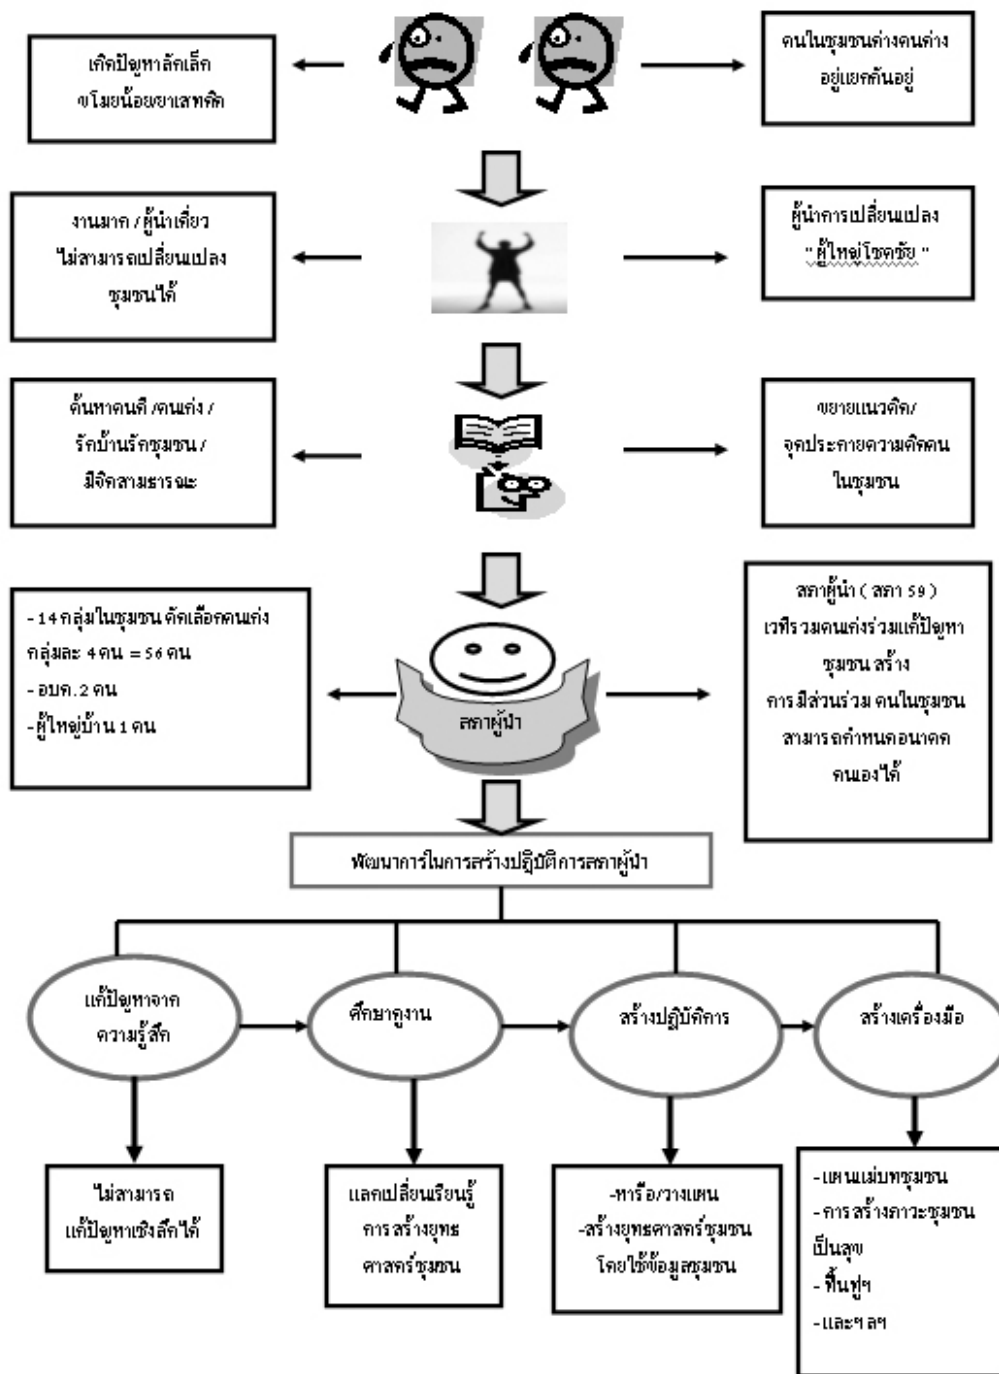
เกิดปัญหาลักเล็ก ขโมยน้อยยาเสพติด

คนในชุมชนต่างคนต่าง อยู่แยกกันอยู่

งานมาก / ผู้นำเดี่ยว ไม่สามารถเปลี่ยนแปลง ชุมชนได้

ผู้นำการเปลี่ยนแปลง "ผู้ใหญ่โชคชัย"

ค้นหาคนดี /คนเก่ง / รักบ้านรักชุมชน / มีจิตสาธารณะ

ขยายแนวคิด/ จุดประกายความคิดคน ในชุมชน

- 14 กลุ่มในชุมชน คัดเลือกคนเก่ง กลุ่มละ 4 คน = 56 คน
- อบต. 2 คน
-ผู้ใหญ่บ้าน 1 คน

สภาผู้นำ

สภาผู้นำ ( สภา 59 ) เวทีรวมคนเก่งร่วมแก้ปัญหา ชุมชน สร้าง การมีส่วนร่วม คนในชุมชน สามารถกำหนดอนาคต ตนเองได้

พัฒนาการในการสร้างปฏิบัติการสภาผู้นำ

แก้ปัญหาจาก ความรู้สึก

ศึกษาดูงาน

สร้างปฏิบัติการ

สร้างเครื่องมือ

ไม่สามารถ แก้ปัญหาเชิงลึกได้

แลกเปลี่ยนเรียนรู้ การสร้างยุทธ ศาสตร์ชุมชน

-หารือ/วางแผน
-สร้างยุทธศาสตร์ชุมชน โดยใช้ข้อมูลชุมชน

- แผนแม่บทชุมชน
- การสร้างภาวะชุมชน เป็นสุข
- ฟื้นฟูฯ
- และฯ ลฯ